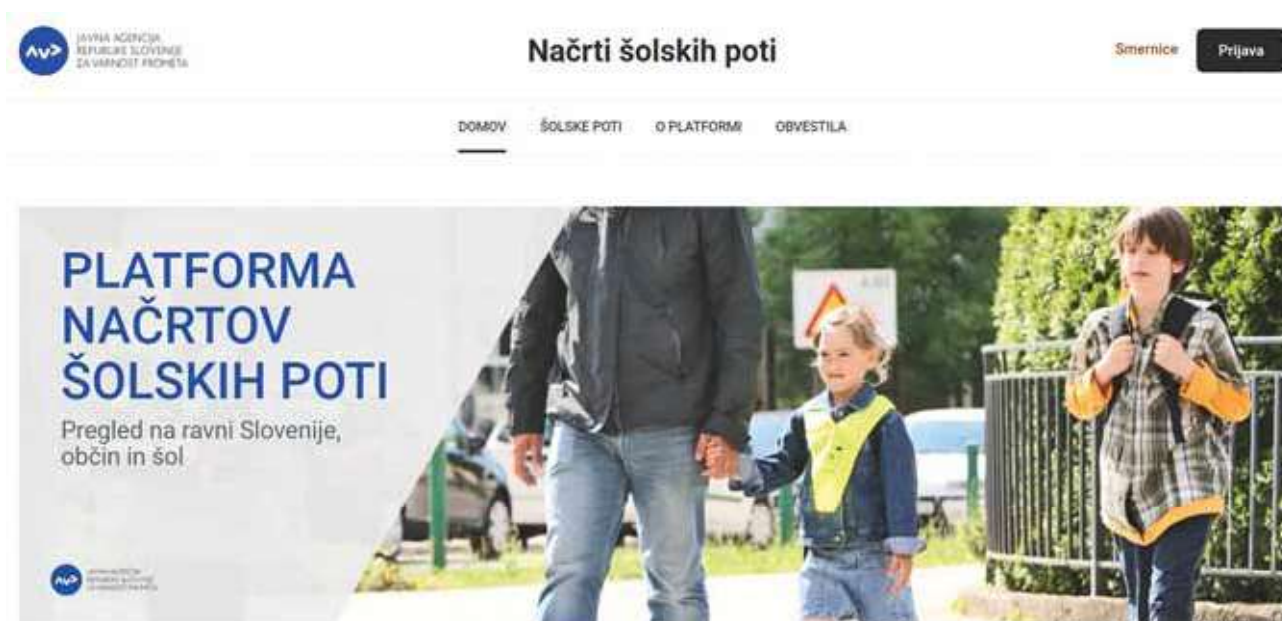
AVP JAVNA AGENCIJA REPUBLIKE SLOVENIJE ZA VARNOST PROMETA

Načrti šolskih poti

Smernice

Prijava

DOMOV ŠOLSKE POTI O PLATFORMI OBVESTILA

PLATFORMA NAČRTOV ŠOLSKIH POTI

Pregled na ravni Slovenije, občin in šol

AVP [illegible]